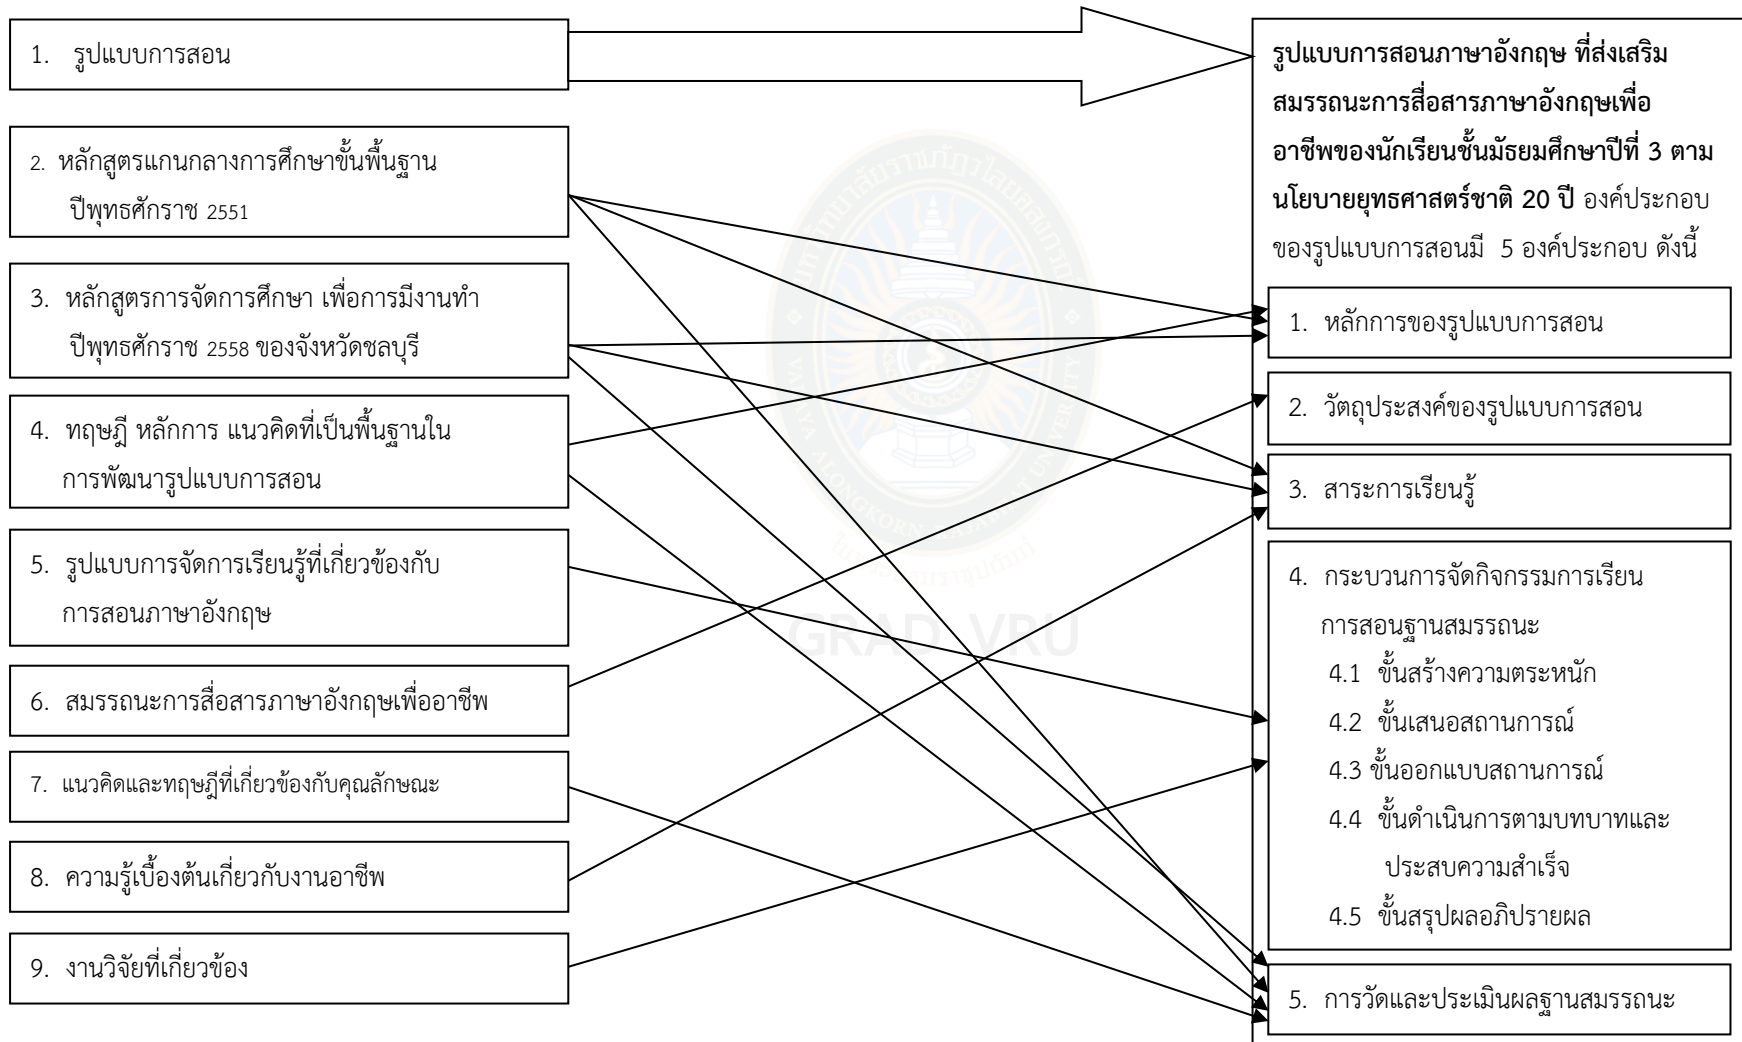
1. รูปแบบการสอน

2. หลักสูตรแกนกลางการศึกษาขั้นพื้นฐาน ปีพุทธศักราช 2551

3. หลักสูตรการจัดการศึกษา เพื่อการมีงานทำ ปีพุทธศักราช 2558 ของจังหวัดชลบุรี

4. ทฤษฎี หลักการ แนวคิดที่เป็นพื้นฐานในการพัฒนารูปแบบการสอน

5. รูปแบบการจัดการเรียนรู้ที่เกี่ยวข้องกับการสอนภาษาอังกฤษ

6. สมรรถนะการสื่อสารภาษาอังกฤษเพื่ออาชีพ

7. แนวคิดและทฤษฎีที่เกี่ยวข้องกับคุณลักษณะ

8. ความรู้เบื้องต้นเกี่ยวกับงานอาชีพ

9. งานวิจัยที่เกี่ยวข้อง

**รูปแบบการสอนภาษาอังกฤษ ที่ส่งเสริมสมรรถนะการสื่อสารภาษาอังกฤษเพื่ออาชีพของนักเรียนชั้นมัธยมศึกษาปีที่ 3 ตามนโยบายยุทธศาสตร์ชาติ 20 ปี** องค์ประกอบของรูปแบบการสอนมี 5 องค์ประกอบ ดังนี้

1. หลักการของรูปแบบการสอน

2. วัตถุประสงค์ของรูปแบบการสอน

3. สาระการเรียนรู้

4. กระบวนการจัดกิจกรรมการเรียนการสอนฐานสมรรถนะ
4.1 ขั้นสร้างความตระหนัก
4.2 ขั้นเสนอสถานการณ์
4.3 ขั้นออกแบบสถานการณ์
4.4 ขั้นดำเนินการตามบทบาทและประสบความสำเร็จ
4.5 ขั้นสรุปผลอภิปรายผล

5. การวัดและประเมินผลฐานสมรรถนะ

GRAD VRU